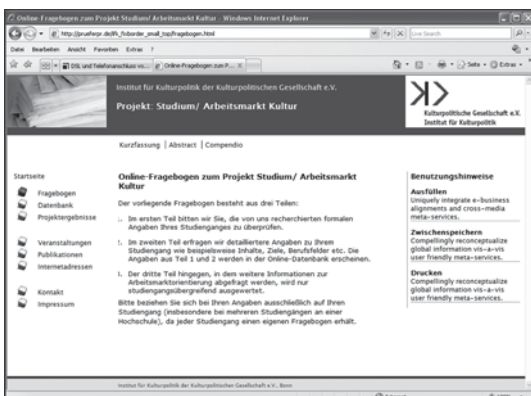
Online-Fragebogen zum Projekt Studium/ Arbeitsmarkt Kultur - Windows Internet Explorer

http://pruefergr.de/lfk_fuborder_small_top/fragebogen.html

Live Search

Datei Bearbeiten Ansicht Favoriten Extras ?

DSL und Telefonanschluss vo... Online-Fragebogen zum P... X

Seite Extras

Institut für Kulturpolitik der Kulturpolitischen Gesellschaft e.V.

Projekt: Studium/ Arbeitsmarkt Kultur

Kulturpolitische Gesellschaft e.V.
Institut für Kulturpolitik

Kurzfassung | Abstract | Compendio

Startseite
Fragebogen
Datenbank
Projektergebnisse

Veranstaltungen
Publikationen
Internetadressen

Kontakt
Impressum

Online-Fragebogen zum Projekt Studium/ Arbeitsmarkt Kultur

Der vorliegende Fragebogen besteht aus drei Teilen:

I. Im ersten Teil bitten wir Sie, die von uns recherchierten formalen Angaben Ihres Studienganges zu überprüfen.

II. Im zweiten Teil erfragen wir detailliertere Angaben zu Ihrem Studiengang wie beispielsweise Inhalte, Ziele, Berufsfelder etc. Die Angaben aus Teil 1 und 2 werden in der Online-Datenbank erscheinen.

III. Der dritte Teil hingegen, in dem weitere Informationen zur Arbeitsmarktorientierung abgefragt werden, wird nur studiengangübergreifend ausgewertet.

Bitte beziehen Sie sich bei Ihren Angaben ausschließlich auf Ihren Studiengang (insbesondere bei mehreren Studiengängen an einer Hochschule), da jeder Studiengang einen eigenen Fragebogen erhält.

Benutzungshinweise

Ausfüllen
Uniquely integrate e-business alignments and cross-media meta-services.

Zwischenspeichern
Compellingly reconceptualize global information vis-a-vis user friendly meta-services.

Drucken
Compellingly reconceptualize global information vis-a-vis user friendly meta-services.

Institut für Kulturpolitik der Kulturpolitischen Gesellschaft e.V., Bonn